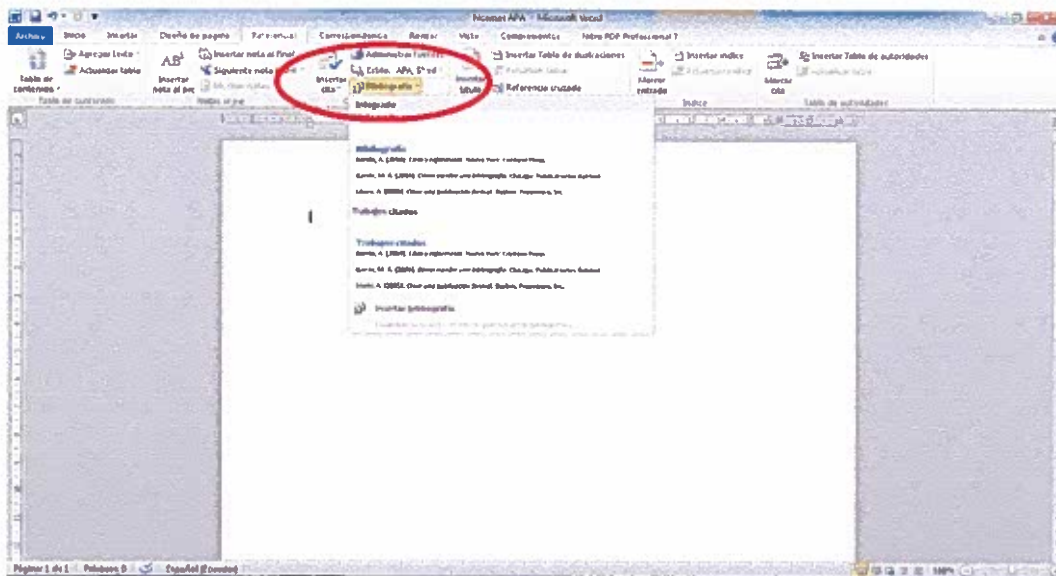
Normas APA - Microsoft Word

Archivo | Inicio | Insertar | Diseño de página | Referencias | Correspondencia | Revisar | Vista | Complementos | Nitro PDF Professional 7

Tabla de contenido | Agregar texto | Actualizar tabla | Tabla de contenido

Insertar nota al pie | Insertar nota al final | Siguiente nota al pie | Mostrar notas | Notas al pie

Insertar cita | Administrar fuentes | Estilo: APA Sixth | Bibliografía

Insertar título | Insertar Tabla de ilustraciones | Actualizar tabla | Referencia cruzada

Marcar entrada | Insertar índice | Actualizar índice | Índice

Marcar cita | Insertar Tabla de autoridades | Actualizar tabla | Tabla de autoridades

Integrado

Bibliografía

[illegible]

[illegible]

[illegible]

Trabajos citados

Trabajos citados

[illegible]

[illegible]

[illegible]

Insertar bibliografía

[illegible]

Página: 1 de 1 | Palabras: 0 | Español (Ecuador) | 100%